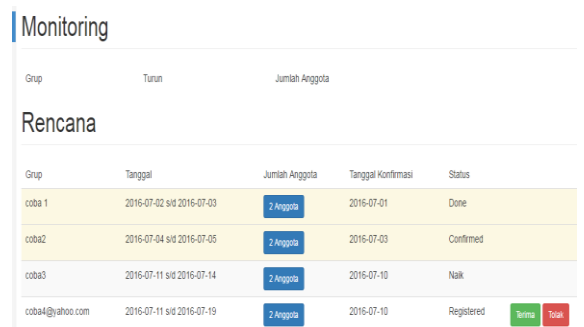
Monitoring

| Grup | Turun | Jumlah Anggota |
|---|---|---|

Rencana

| Grup | Tanggal | Jumlah Anggota | Tanggal Konfirmasi | Status | |
|---|---|---|---|---|---|
| coba 1 | 2016-07-02 s/d 2016-07-03 | 2 Anggota | 2016-07-01 | Done | |
| coba2 | 2016-07-04 s/d 2016-07-05 | 2 Anggota | 2016-07-03 | Confirmed | |
| coba3 | 2016-07-11 s/d 2016-07-14 | 2 Anggota | 2016-07-10 | Naik | |
| coba4@yahoo.com | 2016-07-11 s/d 2016-07-19 | 2 Anggota | 2016-07-10 | Registered | Terima Tolak |